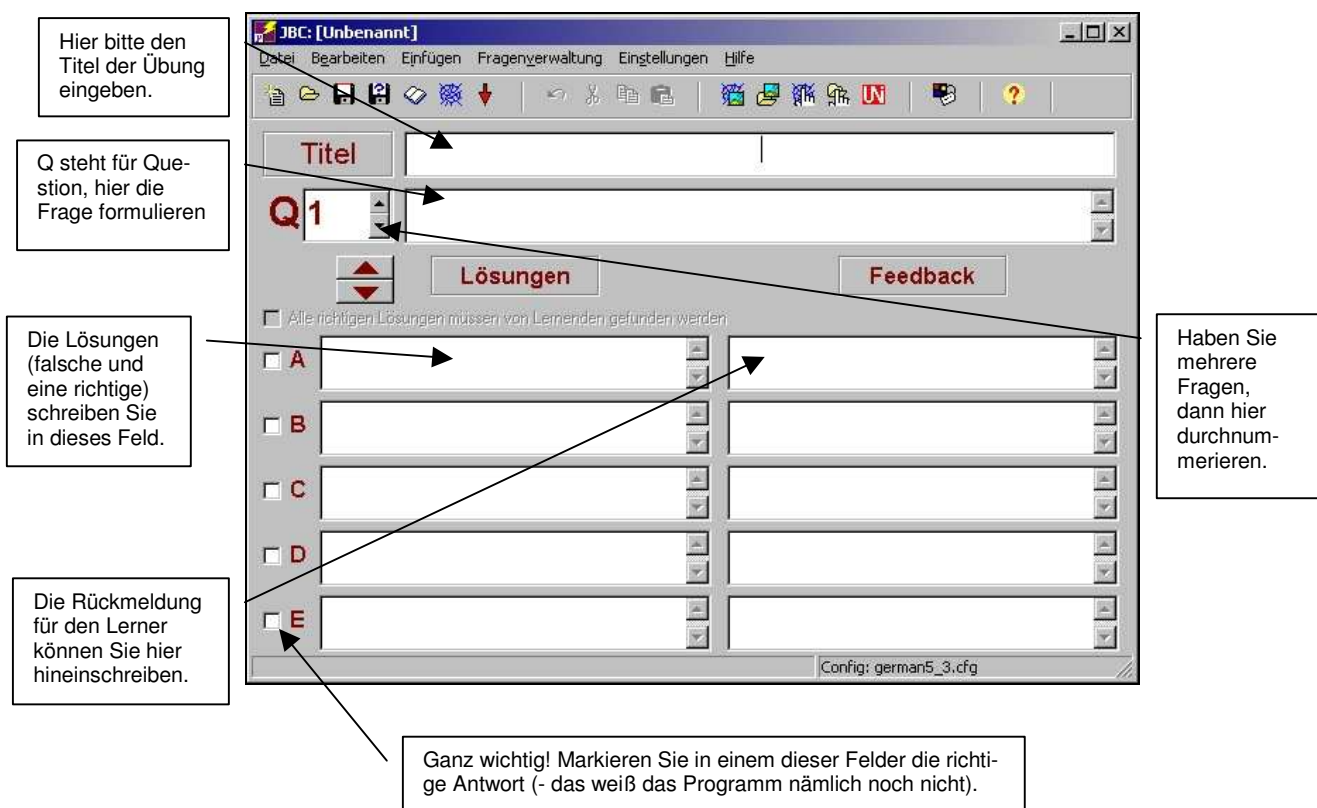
Hier bitte den Titel der Übung eingeben.

JBC: [Unbenannt]

Datei Bearbeiten Einfügen Fragenverwaltung Einstellungen Hilfe

Titel

Q steht für Question, hier die Frage formulieren

Q 1

Lösungen

Feedback

Alle richtigen Lösungen müssen von Lernenden gefunden werden

Die Lösungen (falsche und eine richtige) schreiben Sie in dieses Feld.

A

B

C

D

E

Haben Sie mehrere Fragen, dann hier durchnummerieren.

Die Rückmeldung für den Lerner können Sie hier hineinschreiben.

Config: german5_3.cfg

Ganz wichtig! Markieren Sie in einem dieser Felder die richtige Antwort (- das weiß das Programm nämlich noch nicht).